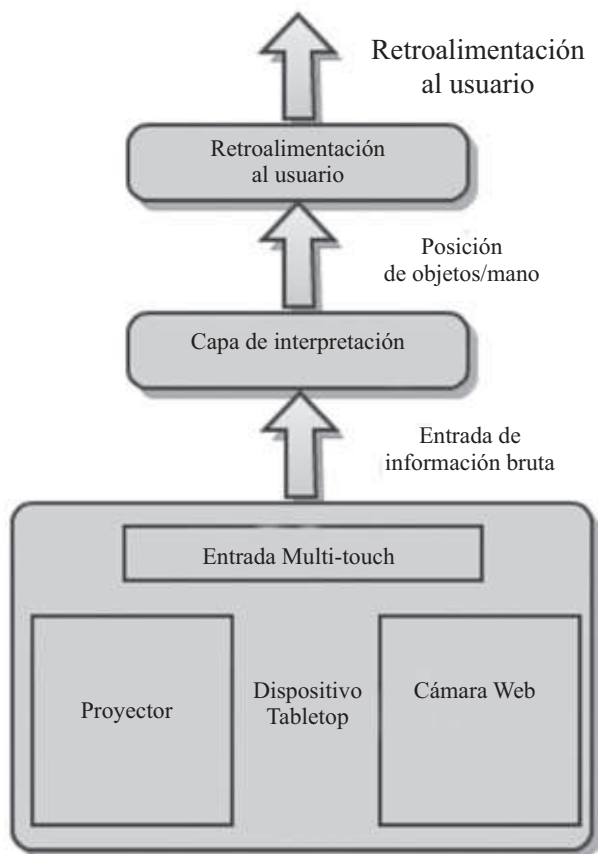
Retroalimentación al usuario

Retroalimentación al usuario

Posición de objetos/mano

Capa de interpretación

Entrada de información bruta

Entrada Multi-touch

Proyector

Dispositivo Tabletop

Cámara Web